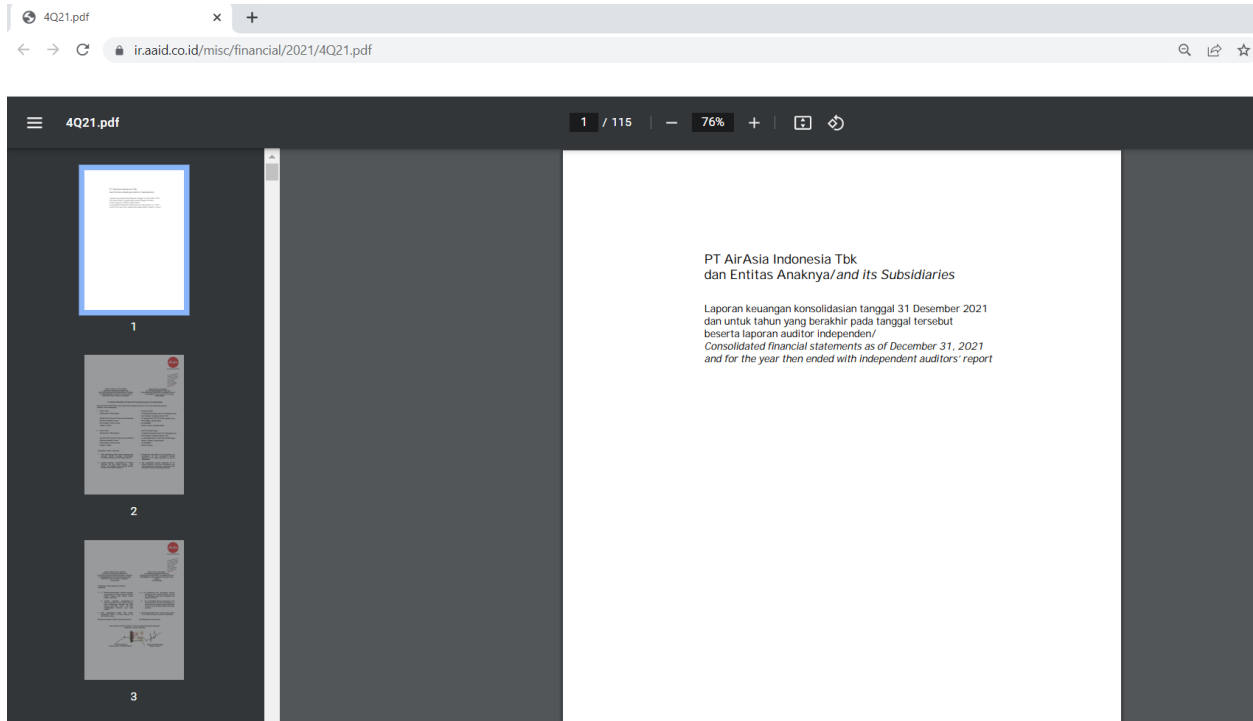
4Q21.pdf ×
ir.aaid.co.id/misc/financial/2021/4Q21.pdf

4Q21.pdf
1 / 115 — 76% +

1
2
3

PT AirAsia Indonesia Tbk
dan Entitas Anaknya/*and its Subsidiaries*

Laporan keuangan konsolidasian tanggal 31 Desember 2021 dan untuk tahun yang berakhir pada tanggal tersebut beserta laporan auditor independen/
*Consolidated financial statements as of December 31, 2021 and for the year then ended with independent auditors' report*